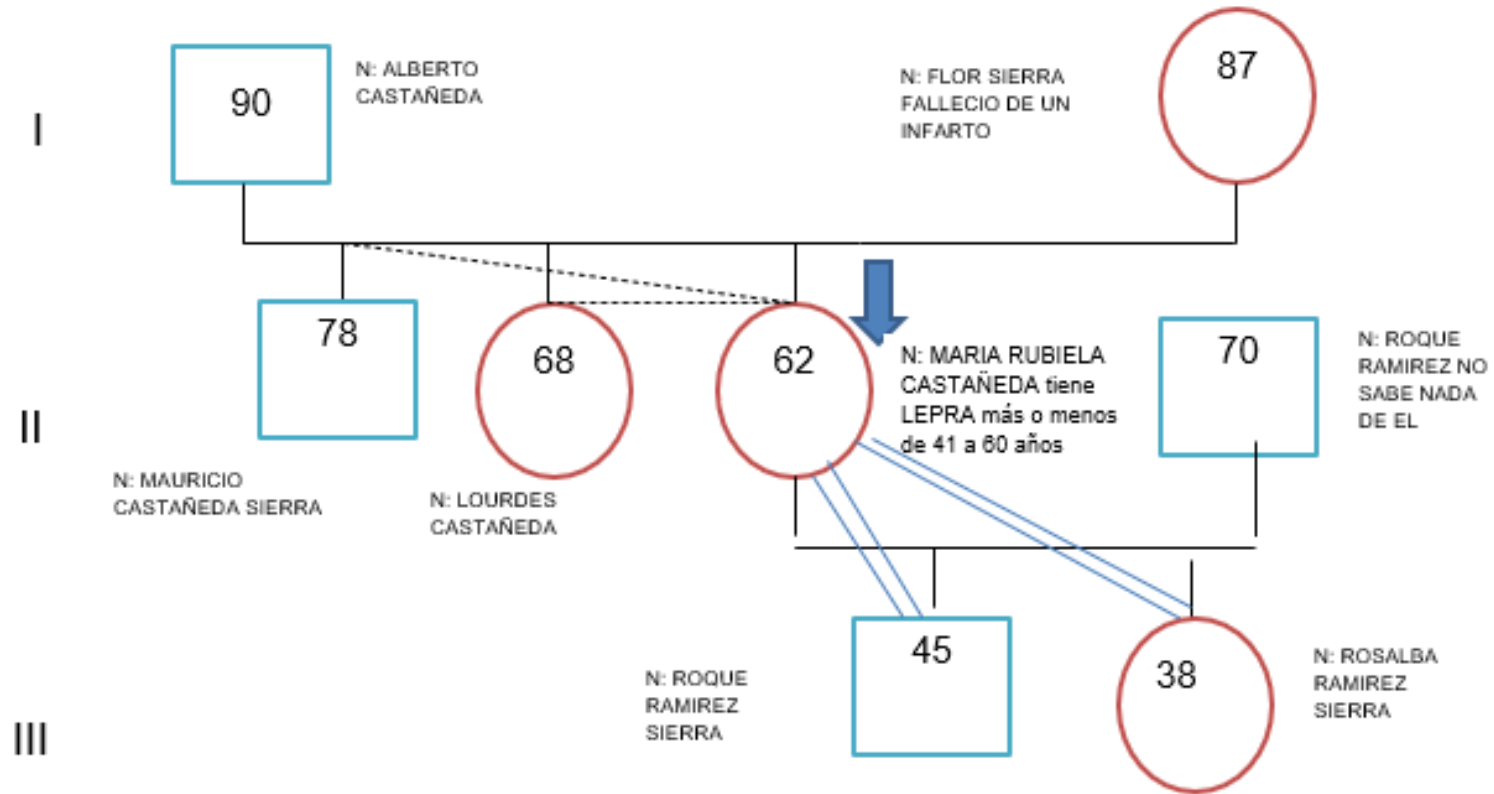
I

90

N: ALBERTO CASTAÑEDA

N: FLOR SIERRA FALLECIO DE UN INFARTO

87

II

78

N: MAURICIO CASTAÑEDA SIERRA

68

N: LOURDES CASTAÑEDA

62

N: MARIA RUBIELA CASTAÑEDA tiene LEPRA más o menos de 41 a 60 años

70

N: ROQUE RAMIREZ NO SABE NADA DE EL

III

N: ROQUE RAMIREZ SIERRA

45

38

N: ROSALBA RAMIREZ SIERRA